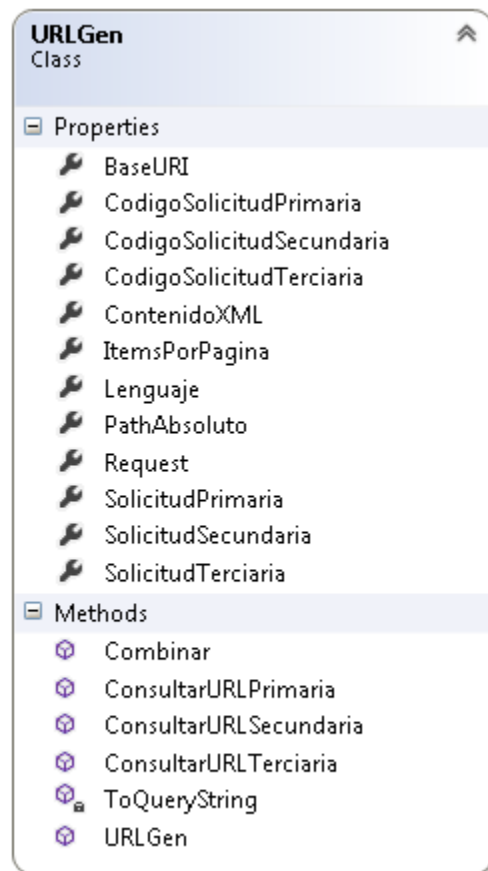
URLGen
Class

Properties
BaseURI
CodigoSolicitudPrimaria
CodigoSolicitudSecundaria
CodigoSolicitudTerciaria
ContenidoXML
ItemsPorPagina
Lenguaje
PathAbsoluto
Request
SolicitudPrimaria
SolicitudSecundaria
SolicitudTerciaria

Methods
Combinar
ConsultarURLPrimaria
ConsultarURLSecundaria
ConsultarURLTerciaria
ToQueryString
URLGen